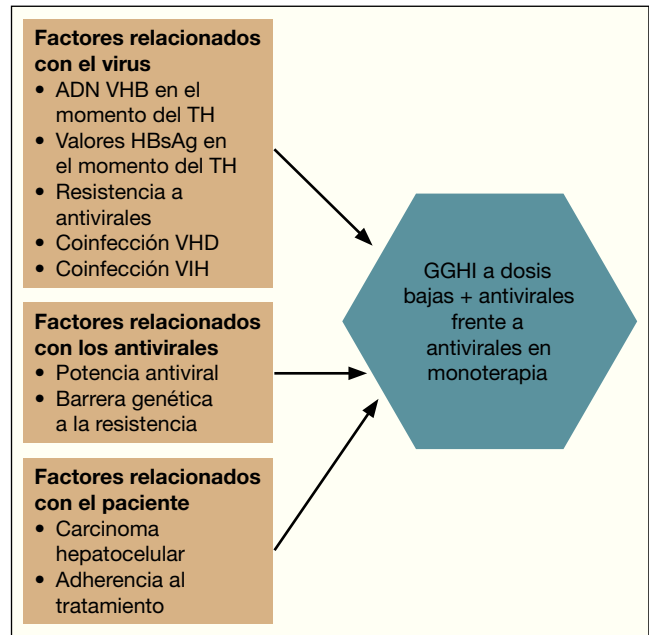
**Factores relacionados con el virus**
• ADN VHB en el momento del TH
• Valores HBsAg en el momento del TH
• Resistencia a antivirales
• Coinfección VHD
• Coinfección VIH

**Factores relacionados con los antivirales**
• Potencia antiviral
• Barrera genética a la resistencia

**Factores relacionados con el paciente**
• Carcinoma hepatocelular
• Adherencia al tratamiento

GGHI a dosis bajas + antivirales frente a antivirales en monoterapia